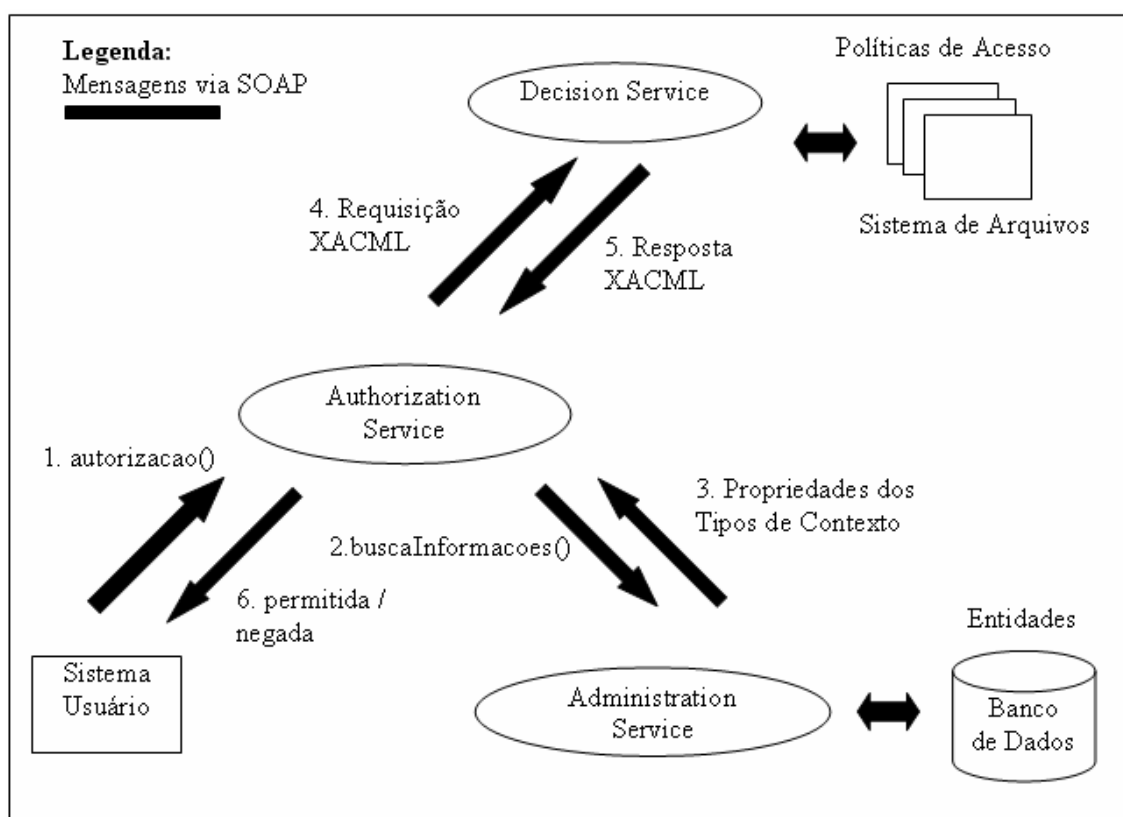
Legenda:
Mensagens via SOAP

Decision Service

Políticas de Acesso

Sistema de Arquivos

4. Requisição XACML

5. Resposta XACML

Authorization Service

1. autorizacao()

6. permitida / negada

2.buscaInformacoes()

3. Propriedades dos Tipos de Contexto

Sistema Usuário

Administration Service

Entidades

Banco de Dados